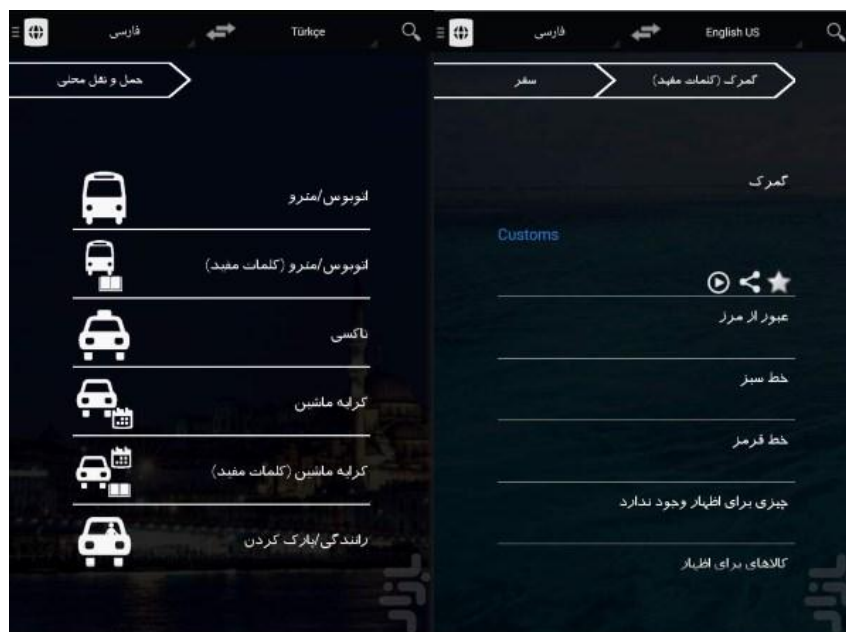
فارسی Türkçe

حمل و نقل محلی

اتوبوس/مترو

اتوبوس/مترو (کلمات مفید)

تاکسی

کرایه ماشین

کرایه ماشین (کلمات مفید)

رانندگی/پارک کردن

فارسی English US

سفر

گمرک (کلمات مفید)

گمرک

Customs

عبور از مرز

خط سبز

خط قرمز

چیزی برای اظهار وجود ندارد

کالاهای برای اظهار